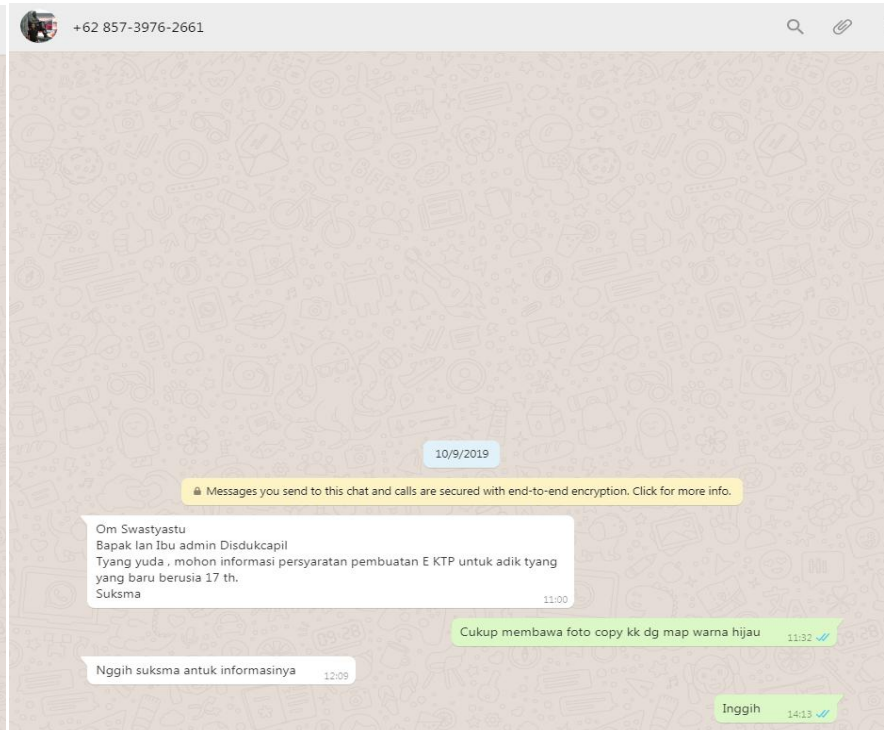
+62 857-3976-2661

10/9/2019

Messages you send to this chat and calls are secured with end-to-end encryption. Click for more info.

Om Swastyastu
Bapak lan Ibu admin Disdukcapil
Tyang yuda , mohon informasi persyaratan pembuatan E KTP untuk adik tyang yang baru berusia 17 th.
Suksma
11:00

Cukup membawa foto copy kk dg map warna hijau 11:32

Nggih suksma antuk informasinya 12:09

Inggih 14:13